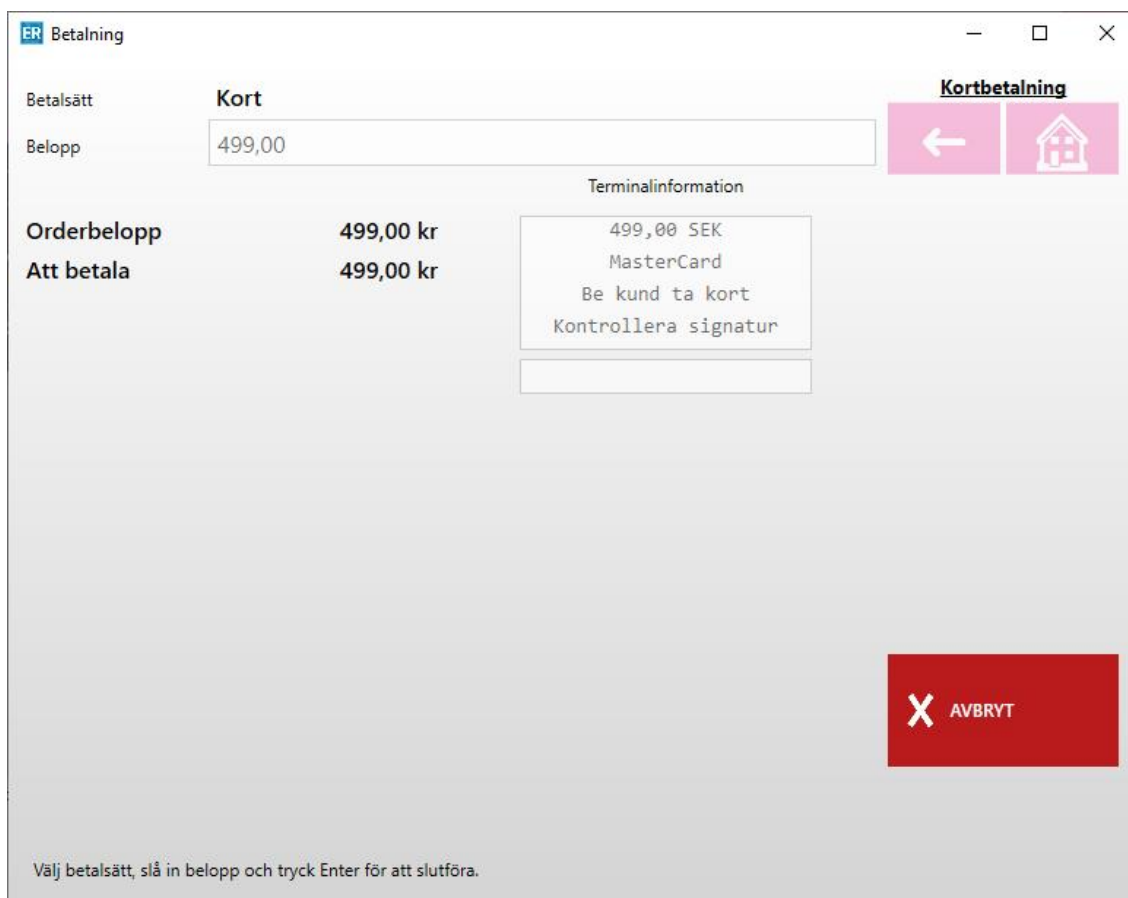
ER Betalning

Betalsätt Kort

Belopp 499,00

Kortbetalning

Terminalinformation

Orderbelopp 499,00 kr

Att betala 499,00 kr

499,00 SEK
MasterCard
Be kund ta kort
Kontrollera signatur

AVBRYT

Välj betalsätt, slå in belopp och tryck Enter för att slutföra.